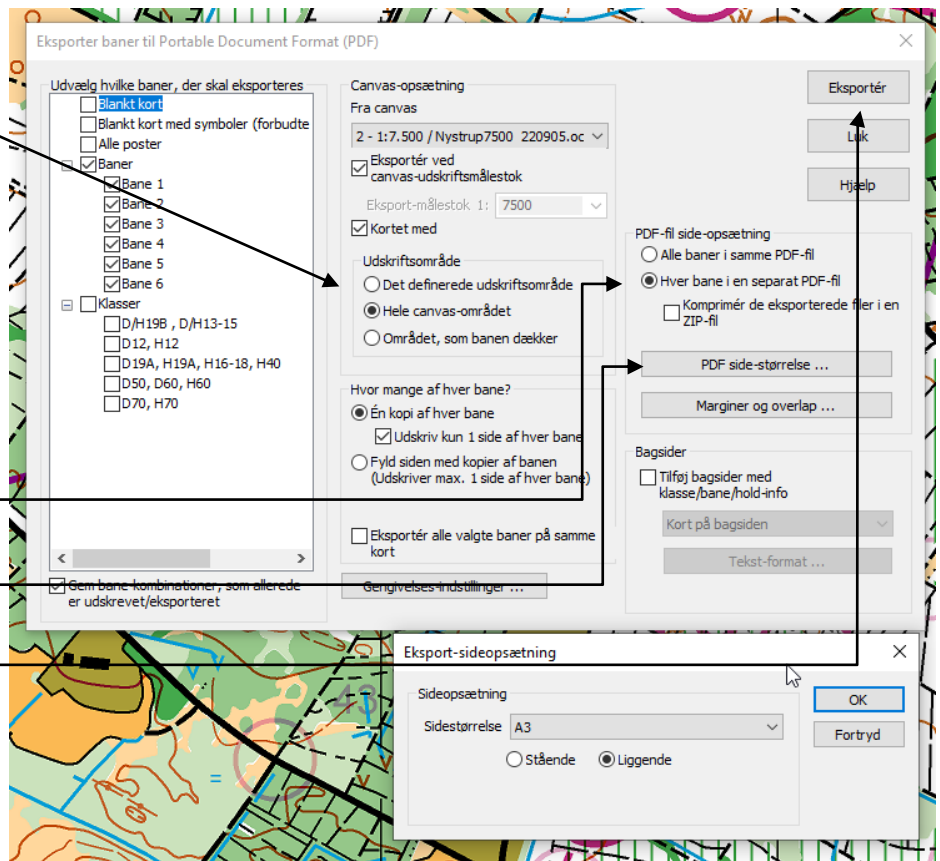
Eksporter baner til Portable Document Format (PDF)

Udvælg hvilke baner, der skal eksporteres
Blankt kort
Blankt kort med symboler (forbudte
Alle poster
Baner
Bane 1
Bane 2
Bane 3
Bane 4
Bane 5
Bane 6
Klasser
D/H19B , D/H13-15
D12, H12
D19A, H19A, H16-18, H40
D50, D60, H60
D70, H70

Gem bane-kombinationer, som allerede er udskrevet/eksporteret

Canvas-opsætning
Fra canvas
2 - 1:7.500 / Nystrup7500 220905.oc
Eksportér ved canvas-udskriftsmålestok
Eksport-målestok 1: 7500
Kortet med

Udskriftsområde
Det definerede udskriftsområde
Hele canvas-området
Området, som banen dækker

Hvor mange af hver bane?
Én kopi af hver bane
Udskriv kun 1 side af hver bane
Fyld siden med kopier af banen (Udskriver max. 1 side af hver bane)

Eksportér alle valgte baner på samme kort

Gengivelses-indstillinger ...

Eksportér
Luk
Hjælp

PDF-fil side-opsætning
Alle baner i samme PDF-fil
Hver bane i en separat PDF-fil
Komprimér de eksporterede filer i en ZIP-fil
PDF side-størrelse ...
Marginer og overlap ...

Bagsider
Tilføj bagsider med klasse/bane/hold-info
Kort på bagsiden
Tekst-format ...

Eksport-sideopsætning
Sideopsætning
Sidestørrelse A3
Stående
Liggende
OK
Fortryd